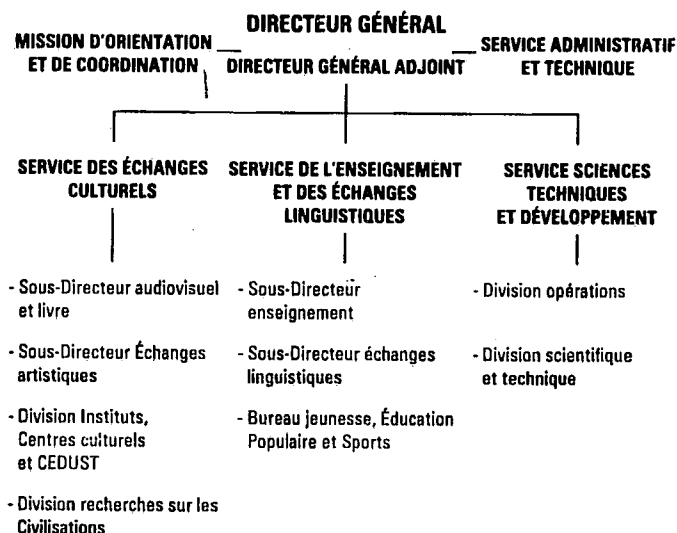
DIRECTEUR GÉNÉRAL

MISSION D'ORIENTATION ET DE COORDINATION

DIRECTEUR GÉNÉRAL ADJOINT

SERVICE ADMINISTRATIF ET TECHNIQUE

SERVICE DES ÉCHANGES CULTURELS

- Sous-Directeur audiovisuel et livre
- Sous-Directeur Échanges artistiques
- Division Instituts, Centres culturels et CEDUST
- Division recherches sur les Civilisations

SERVICE DE L'ENSEIGNEMENT ET DES ÉCHANGES LINGUISTIQUES

- Sous-Directeur enseignement
- Sous-Directeur échanges linguistiques
- Bureau jeunesse, Éducation Populaire et Sports

SERVICE SCIENCES TECHNIQUES ET DÉVELOPPEMENT

- Division opérations
- Division scientifique et technique